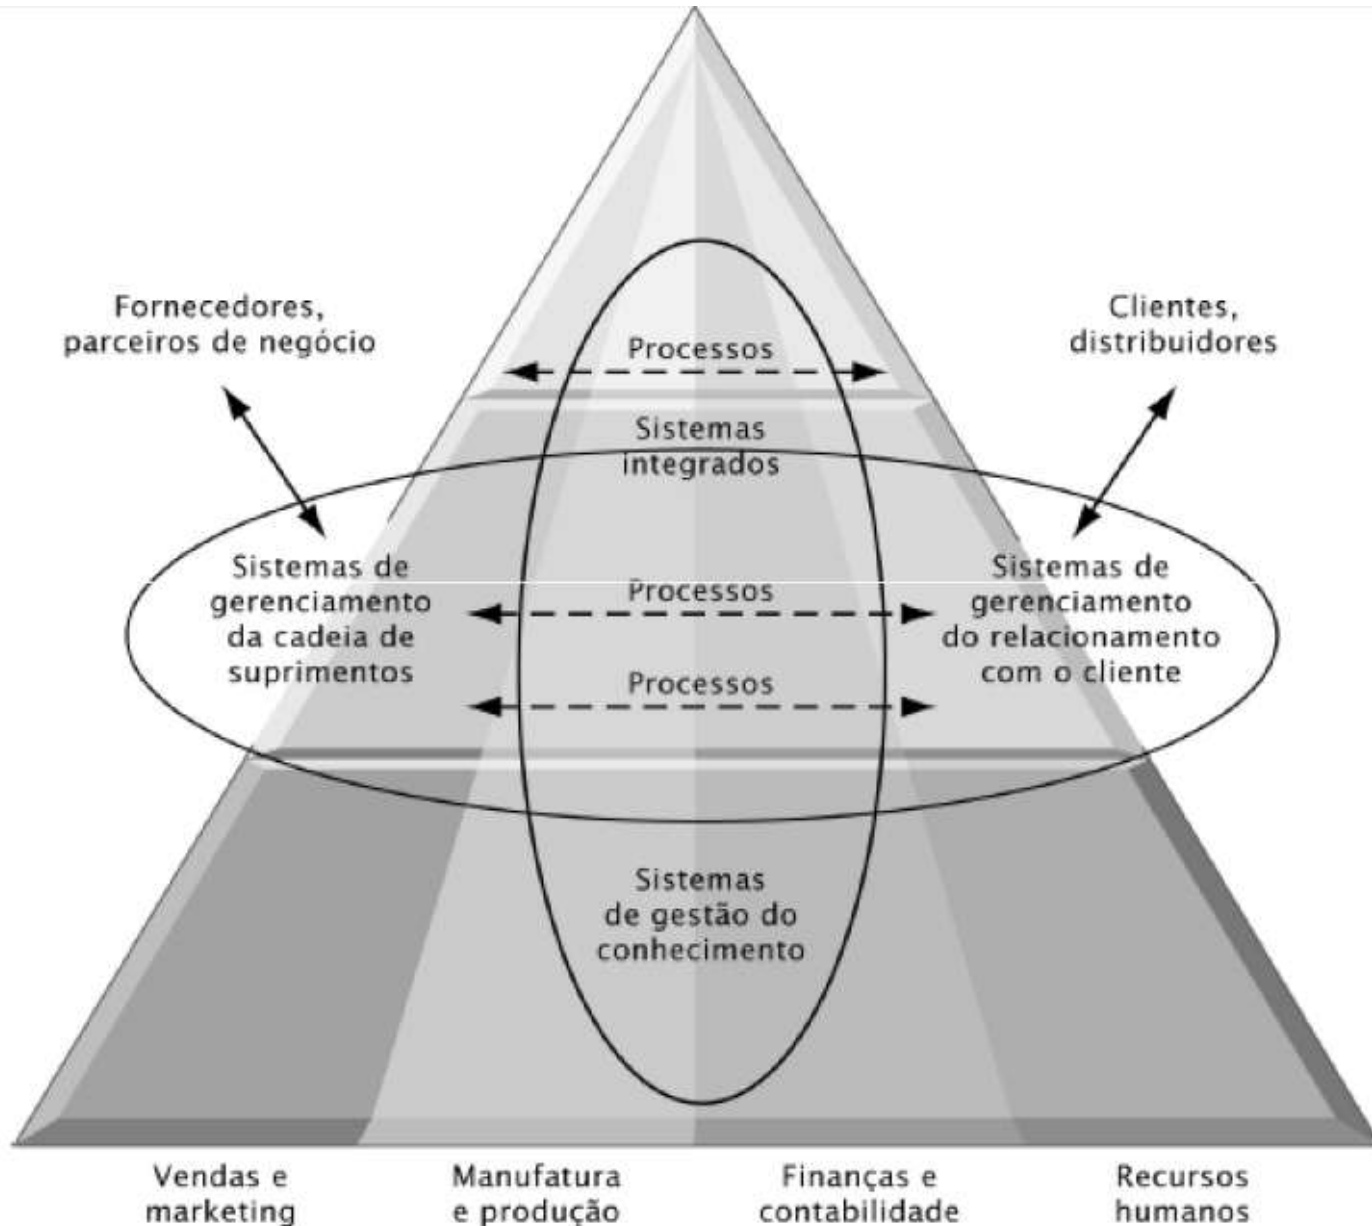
Fornecedores, parceiros de negócio

Clientes, distribuidores

Processos

Sistemas integrados

Sistemas de gerenciamento da cadeia de suprimentos

Processos

Processos

Sistemas de gerenciamento do relacionamento com o cliente

Sistemas de gestão do conhecimento

Vendas e marketing

Manufatura e produção

Finanças e contabilidade

Recursos humanos